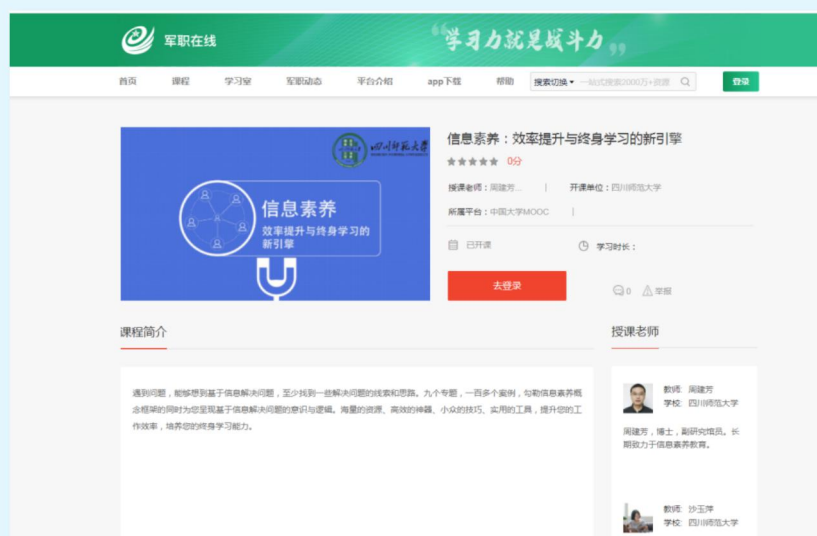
军职在线

学习力就是战斗力

首页 课程 学习室 军职动态 平台介绍 app下载 帮助 搜索切换 一站式搜索2000万+资源 登录

四川师范大学

信息素养

效率提升与终身学习的新引擎

信息素养：效率提升与终身学习的新引擎

0分

授课老师：周建芳... | 开课单位：四川师范大学

所属平台：中国大学MOOC |

已开课

学习时长：

去登录

0 举报

课程简介

授课老师

遇到问题，能够想到基于信息解决问题，至少找到一些解决问题的线索和思路。九个专题，一百多个案例，勾勒信息素养概念框架的同时为您呈现基于信息解决问题的意识与逻辑。海量的资源、高效的神器、小众的技巧、实用的工具，提升您的工作效率，培养您的终身学习能力。

教师： 周建芳
学校： 四川师范大学

周建芳，博士，副研究馆员。长期致力于信息素养教育。

教师： 沙玉萍
学校： 四川师范大学